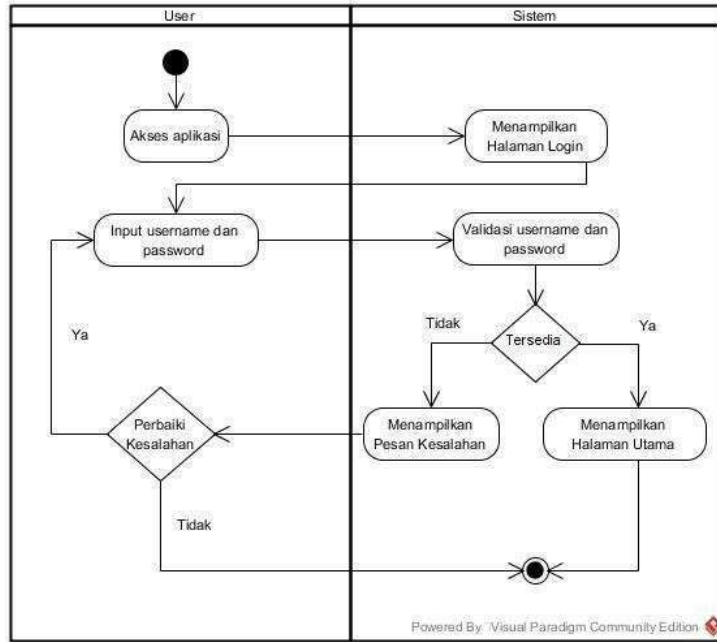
User

Sistem

Akses aplikasi

Menampilkan Halaman Login

Input username dan password

Validasi username dan password

Tidak

Tersedia

Ya

Ya

Perbaiki Kesalahan

Menampilkan Pesan Kesalahan

Menampilkan Halaman Utama

Tidak

Powered By Visual Paradigm Community Edition